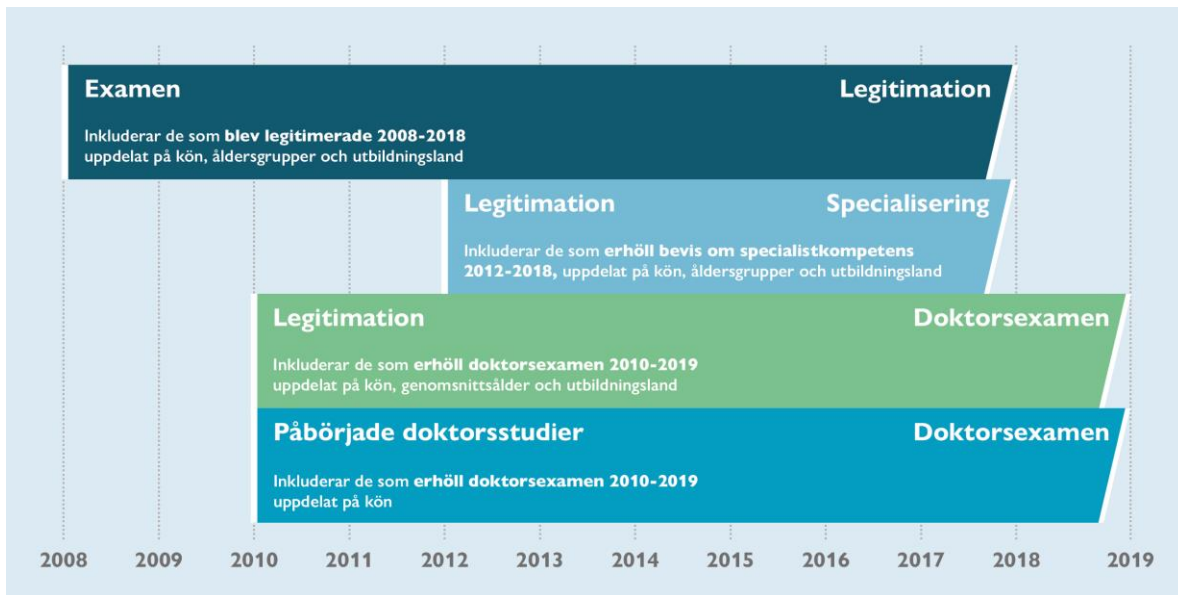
Examen

Legitimation

Inkluderar de som **blev legitimerade 2008-2018** uppdelat på kön, åldersgrupper och utbildningsland

Legitimation

Specialisering

Inkluderar de som **erhöll bevis om specialistkompetens 2012-2018,** uppdelat på kön, åldersgrupper och utbildningsland

Legitimation

Doktorsexamen

Inkluderar de som **erhöll doktorsexamen 2010-2019** uppdelat på kön, genomsnittsålder och utbildningsland

Påbörjade doktorsstudier

Doktorsexamen

Inkluderar de som **erhöll doktorsexamen 2010-2019** uppdelat på kön

2008 2009 2010 2011 2012 2013 2014 2015 2016 2017 2018 2019